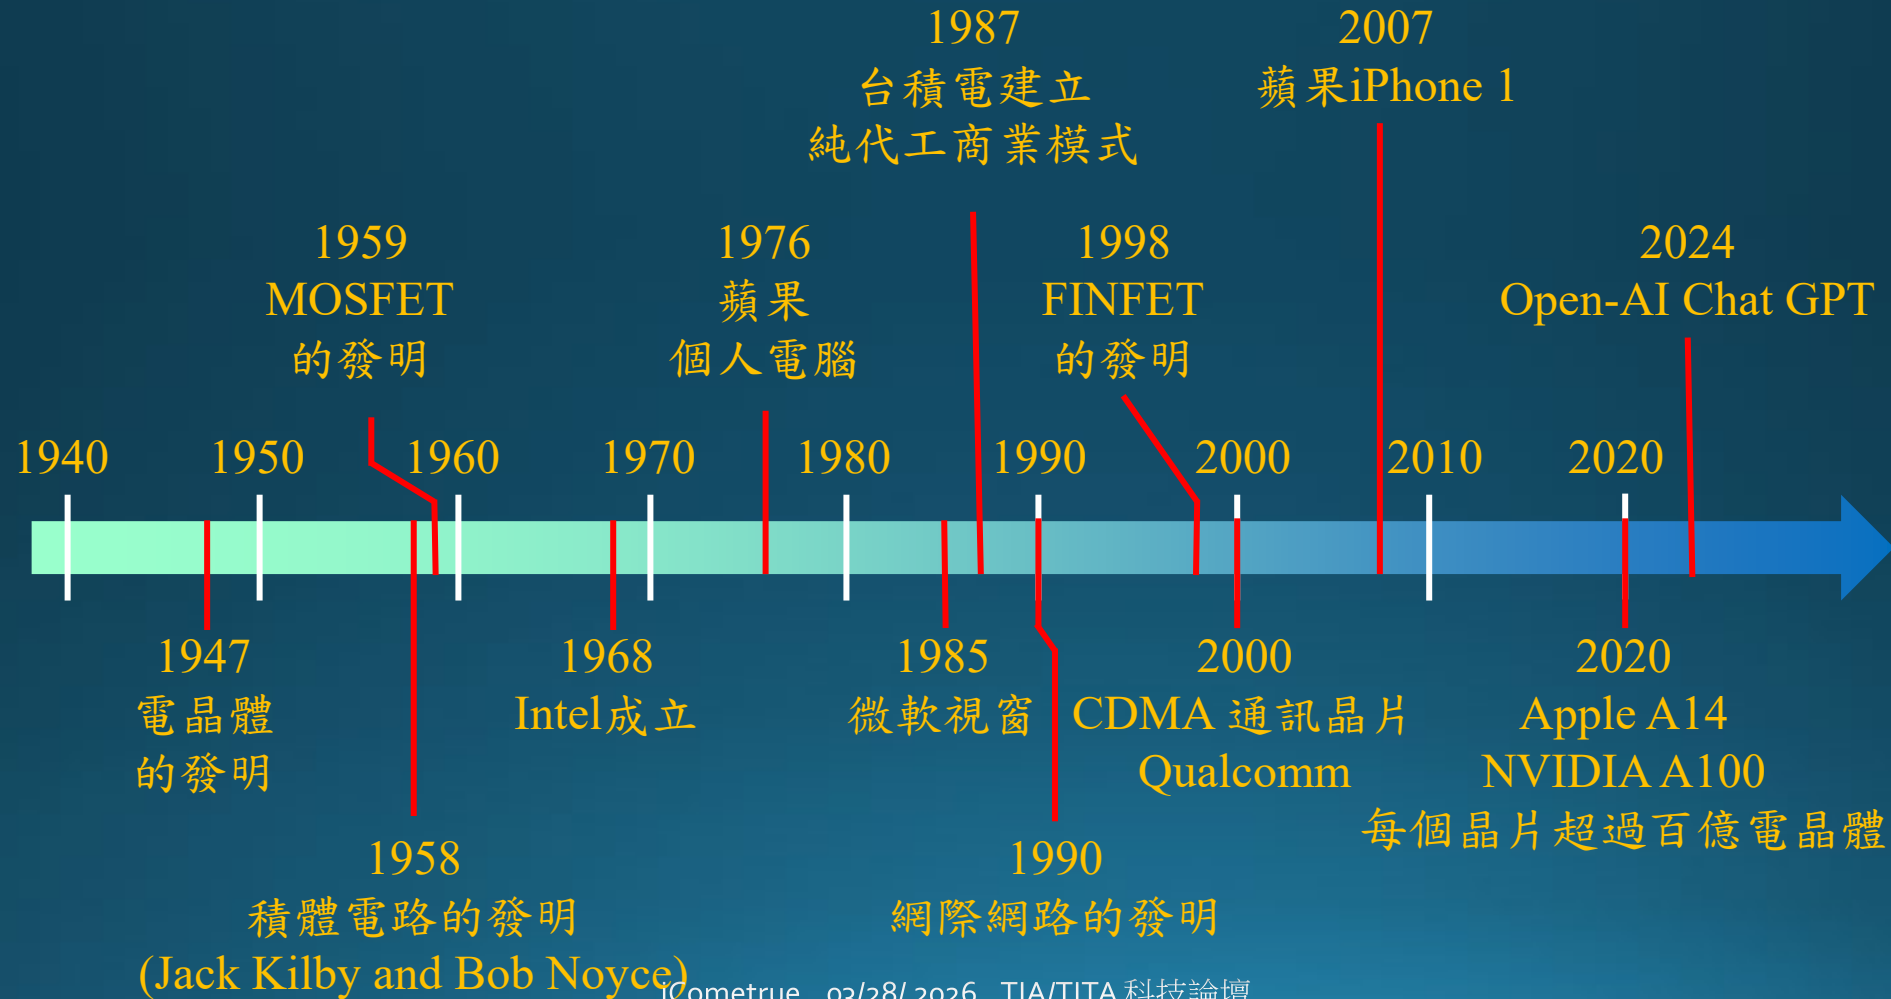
1987
台積電建立
純代工商業模式

2007
蘋果iPhone 1

1959
MOSFET
的發明

1976
蘋果
個人電腦

1998
FINFET
的發明

2024
Open-AI Chat GPT

1940 1950 1960 1970 1980 1990 2000 2010 2020

1947
電晶體
的發明

1968
Intel成立

1985
微軟視窗

2000
CDMA 通訊晶片
Qualcomm

2020
Apple A14
NVIDIA A100
每個晶片超過百億電晶體

1958
積體電路的發明
(Jack Kilby and Bob Noyce)

1990
網際網路的發明

iCometrue 03/28/ 2026 TIA/TITA 科技論壇